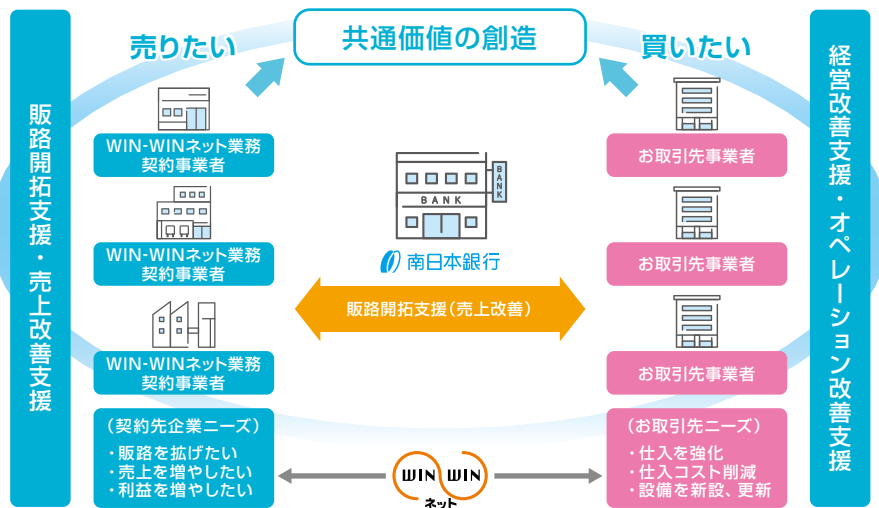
販路開拓支援・売上改善支援

売りたい

共通価値の創造

買いたい

経営改善支援・オペレーション改善支援

WIN-WINネット業務契約事業者

WIN-WINネット業務契約事業者

WIN-WINネット業務契約事業者

BANK

BANK

南日本銀行

お取引先事業者

お取引先事業者

お取引先事業者

販路開拓支援（売上改善）

（契約先企業ニーズ）
・販路を拡げたい
・売上を増やしたい
・利益を増やしたい

WIN WIN
ネット

（お取引先ニーズ）
・仕入を強化
・仕入コスト削減
・設備を新設、更新